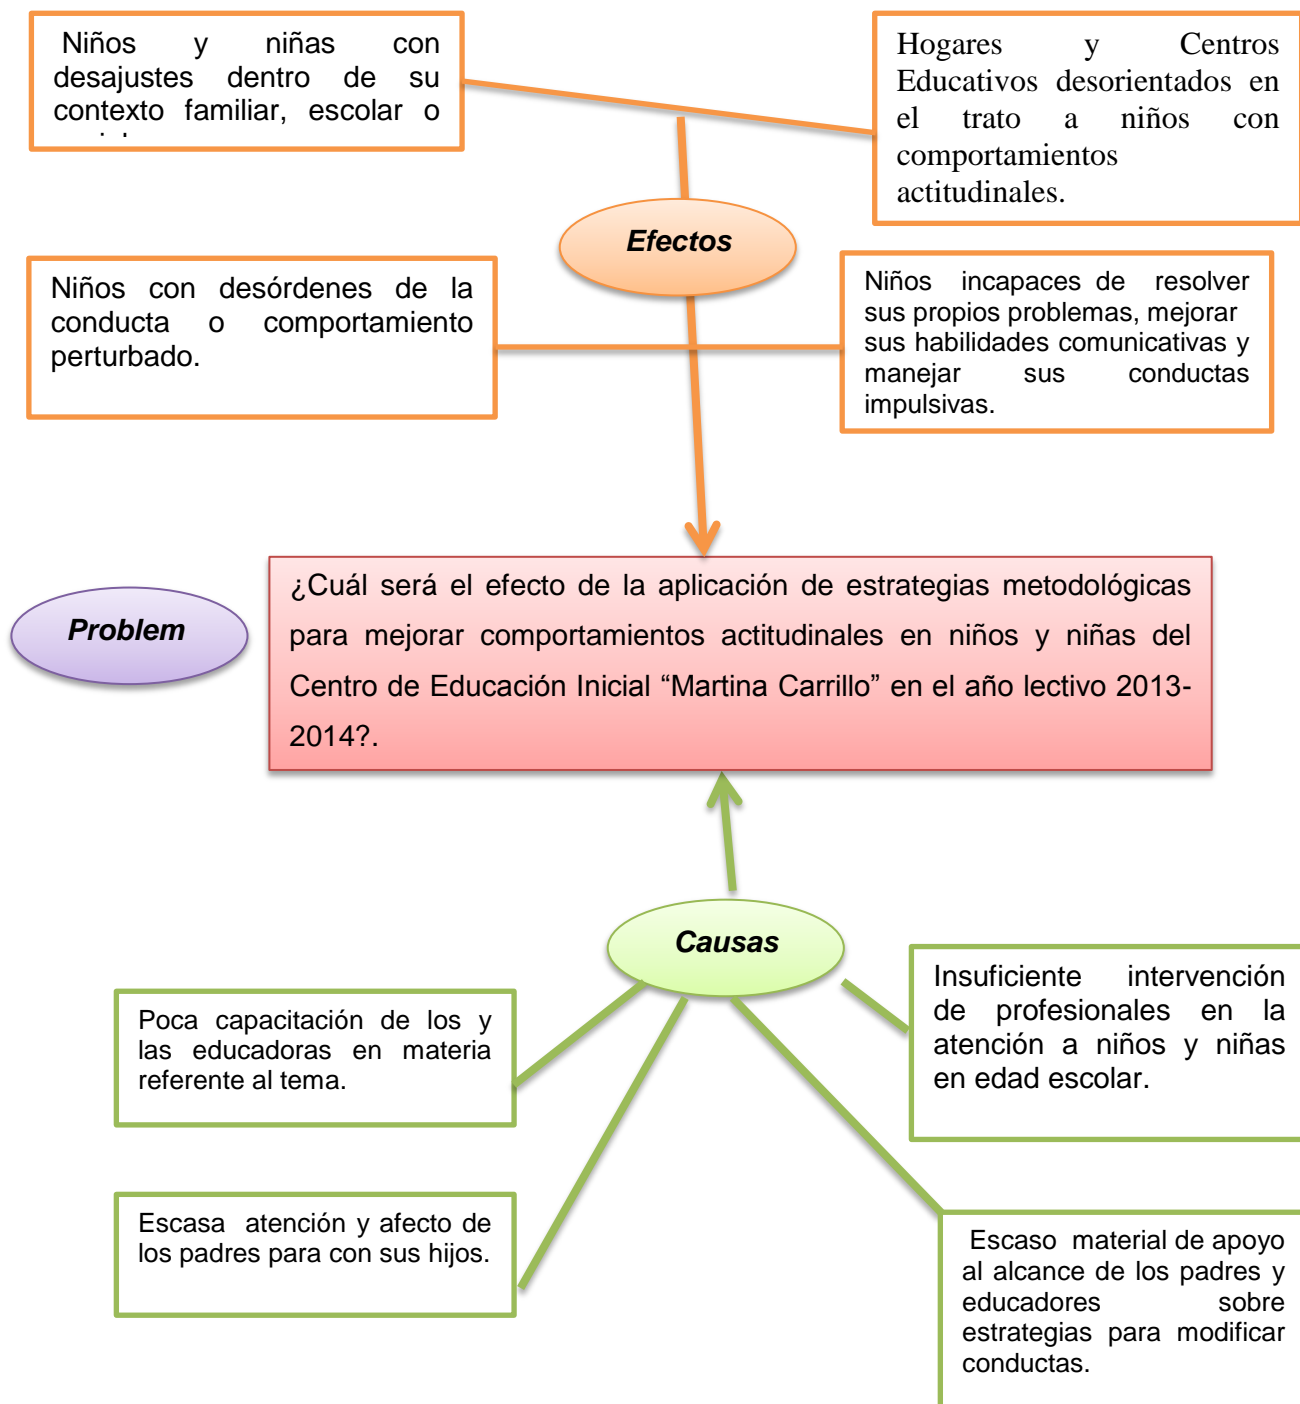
Niños y niñas con desajustes dentro de su contexto familiar, escolar o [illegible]

Hogares y Centros Educativos desorientados en el trato a niños con comportamientos actitudinales.

Efectos

Niños con desórdenes de la conducta o comportamiento perturbado.

Niños incapaces de resolver sus propios problemas, mejorar sus habilidades comunicativas y manejar sus conductas impulsivas.

Problem

¿Cuál será el efecto de la aplicación de estrategias metodológicas para mejorar comportamientos actitudinales en niños y niñas del Centro de Educación Inicial “Martina Carrillo” en el año lectivo 2013-2014?.

Causas

Poca capacitación de los y las educadoras en materia referente al tema.

Insuficiente intervención de profesionales en la atención a niños y niñas en edad escolar.

Escasa atención y afecto de los padres para con sus hijos.

Escaso material de apoyo al alcance de los padres y educadores sobre estrategias para modificar conductas.